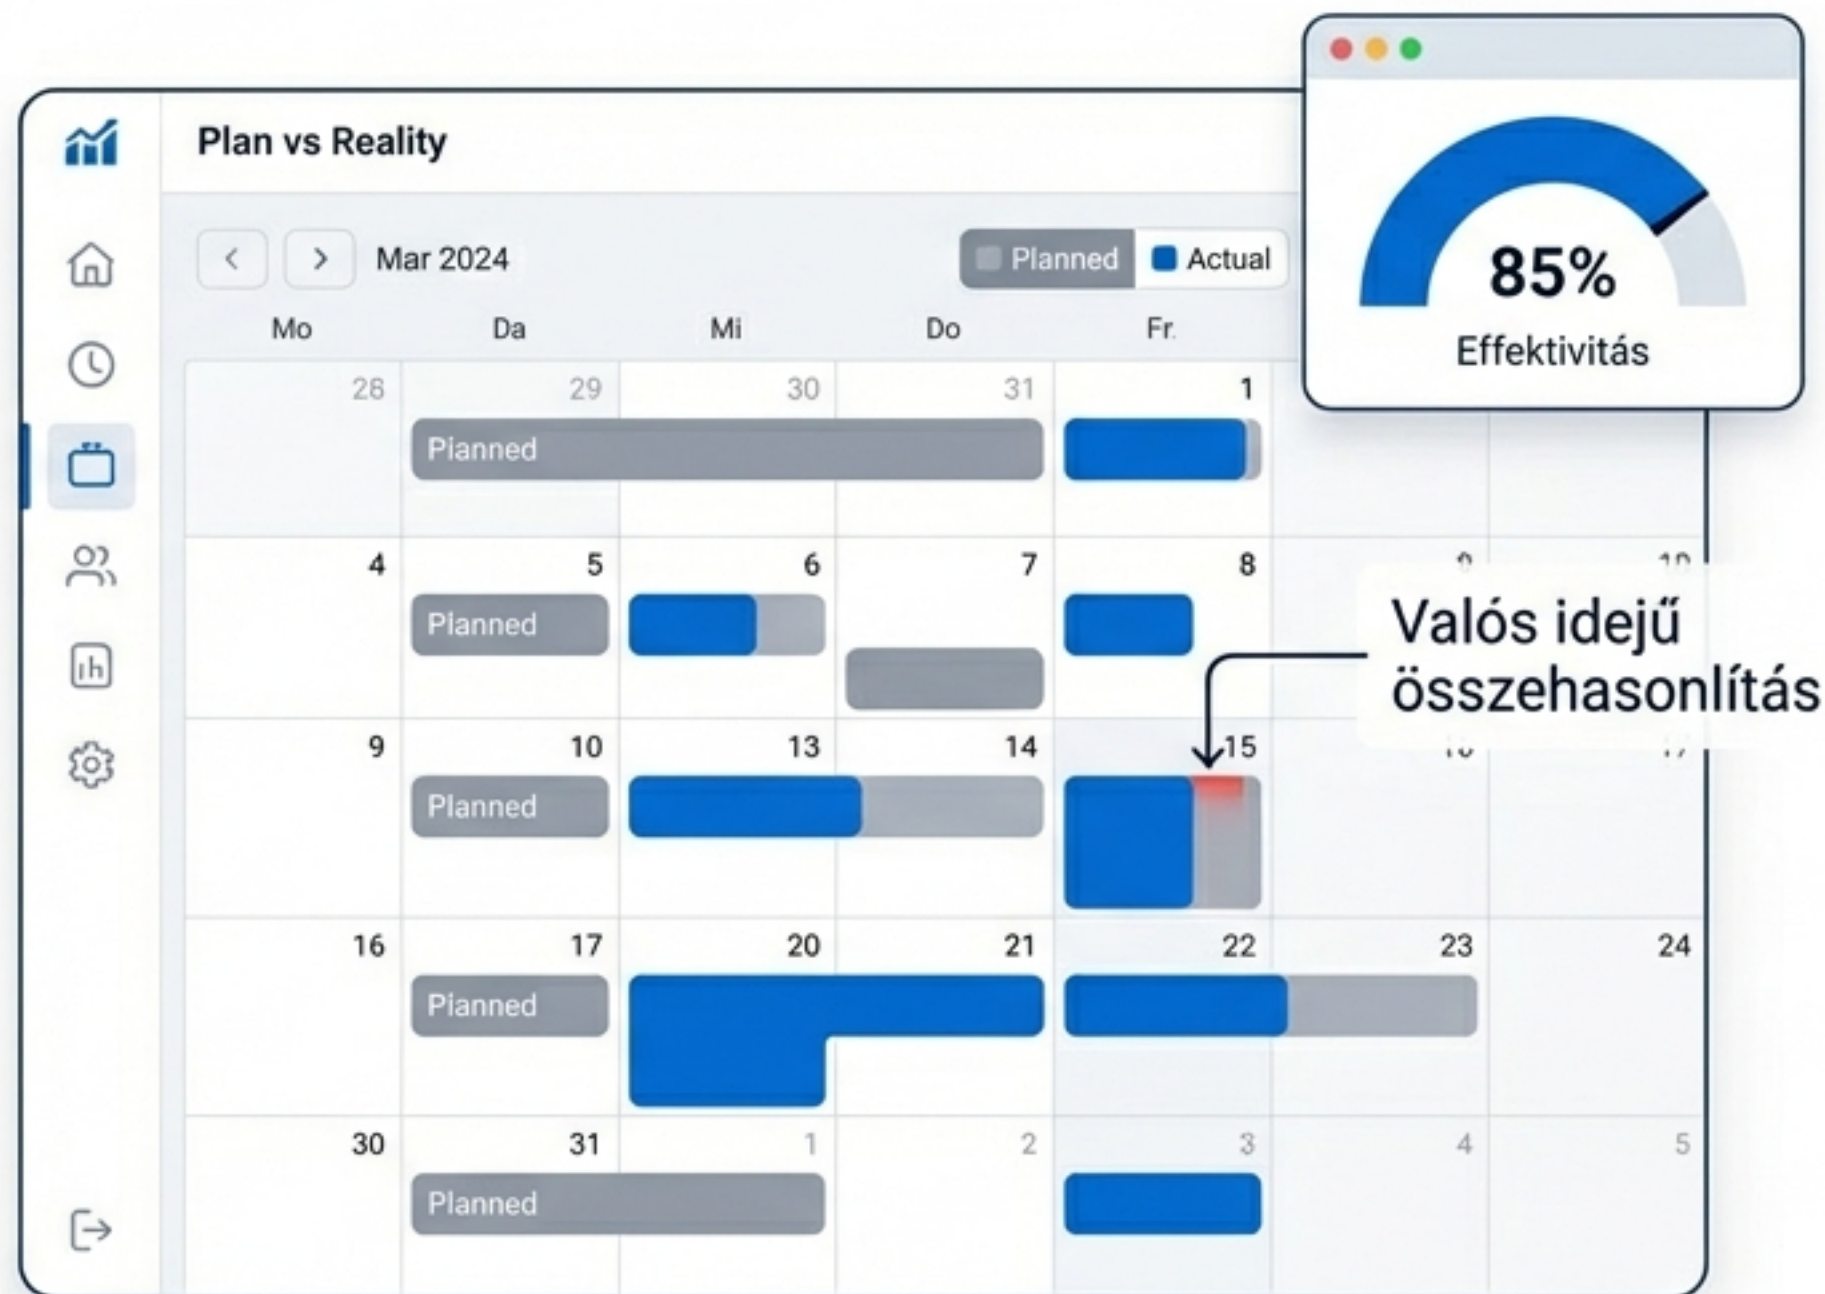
Plan vs Reality

Mar 2024

Planned Actual

85%
Effektivitás

Mo Da Mi Do Fr.

28 29 30 31 1
Planned

4 5 6 7 8 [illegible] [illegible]
Planned

Valós idejű összehasonlítás

9 10 13 14 15 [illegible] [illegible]
Planned

16 17 20 21 22 23 24
Planned

30 31 1 2 3 4 5
Planned